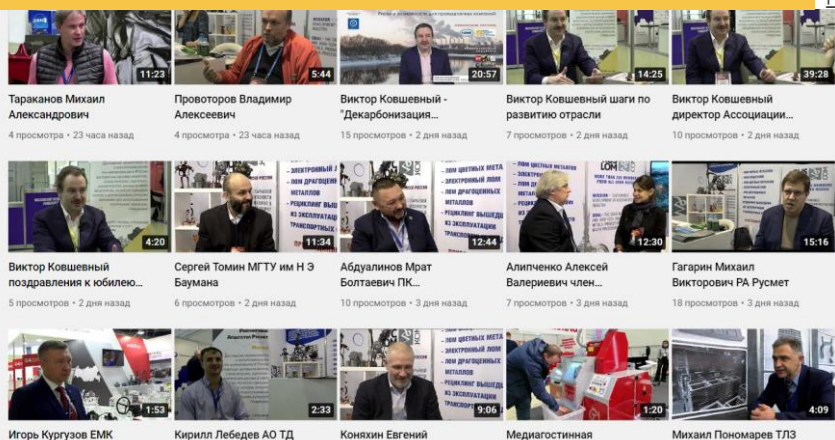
11:23
Тараканов Михаил Александрович
4 просмотра • 23 часа назад

5:44
Проворотов Владимир Алексеевич
4 просмотра • 23 часа назад

20:57
Виктор Ковшевный - "Декарбонизация...
15 просмотров • 2 дня назад

14:25
Виктор Ковшевный шаги по развитию отрасли
7 просмотров • 2 дня назад

39:28
Виктор Ковшевный директор Ассоциации...
10 просмотров • 2 дня назад

4:20
Виктор Ковшевный поздравления к юбилею...
5 просмотров • 2 дня назад

11:34
Сергей Томин МГТУ им Н Э Баумана
6 просмотров • 2 дня назад

12:44
Абдуалинов Мрат Болтаевич ПК...
10 просмотров • 3 дня назад

12:30
Алипченко Алексей Валериевич член...
7 просмотров • 3 дня назад

15:16
Гагарин Михаил Викторович РА Русмет
18 просмотров • 3 дня назад

1:53
Игорь Кургузов ЕМК

2:33
Кирилл Лебедев АО ТД

9:06
Коняхин Евгений

1:20
Медиагостинная

4:09
Михаил Пономарев ТЛЗ